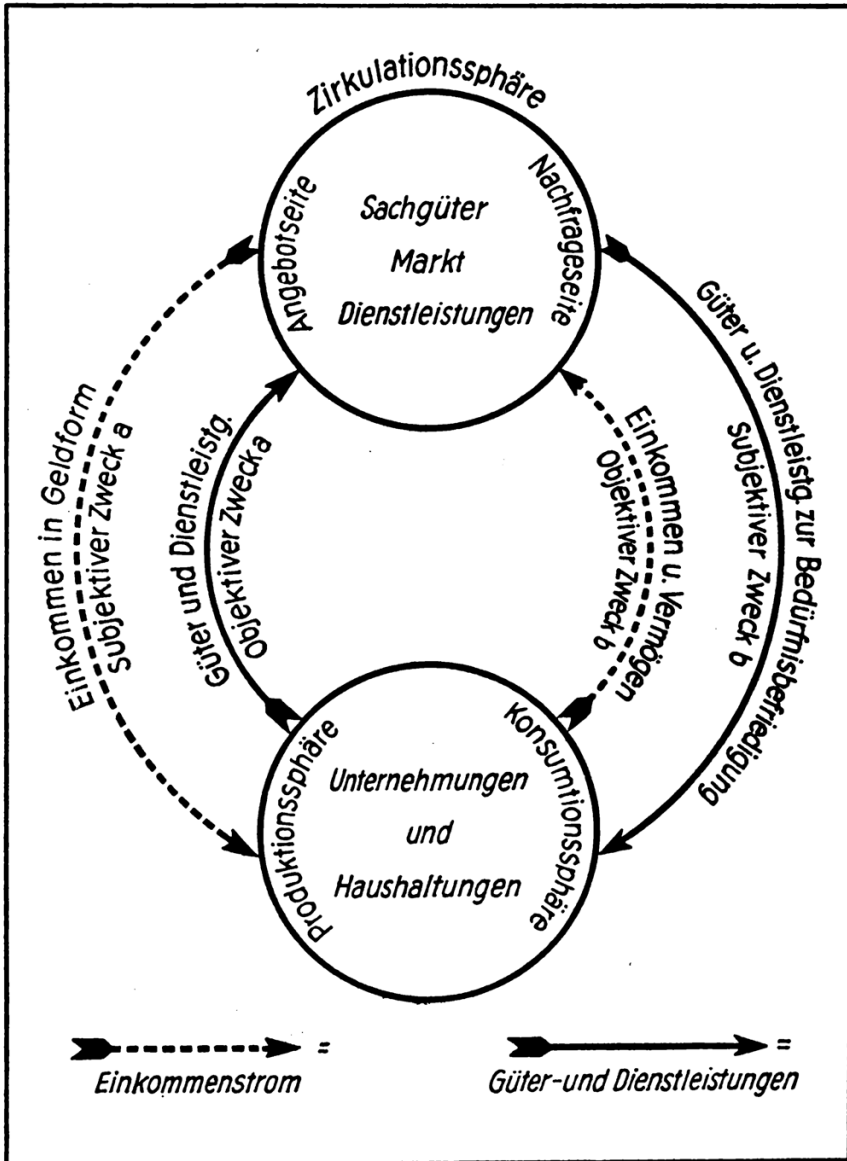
Zirkulationssphäre

Angebotseite

Sachgüter

Markt

Dienstleistungen

Nachfrageseite

Einkommen in Geldform
Subjektiver Zweck a

Güter und Dienstleistg.
Objektiver Zweck a

Einkommen u. Vermögen
Objektiver Zweck b

Güter u. Dienstleistg. zur Bedürfnisbefriedigung
Subjektiver Zweck b

Produktionssphäre

Unternehmungen

und

Haushaltungen

Konsumtionssphäre

=
Einkommenstrom

=
Güter-und Dienstleistungen